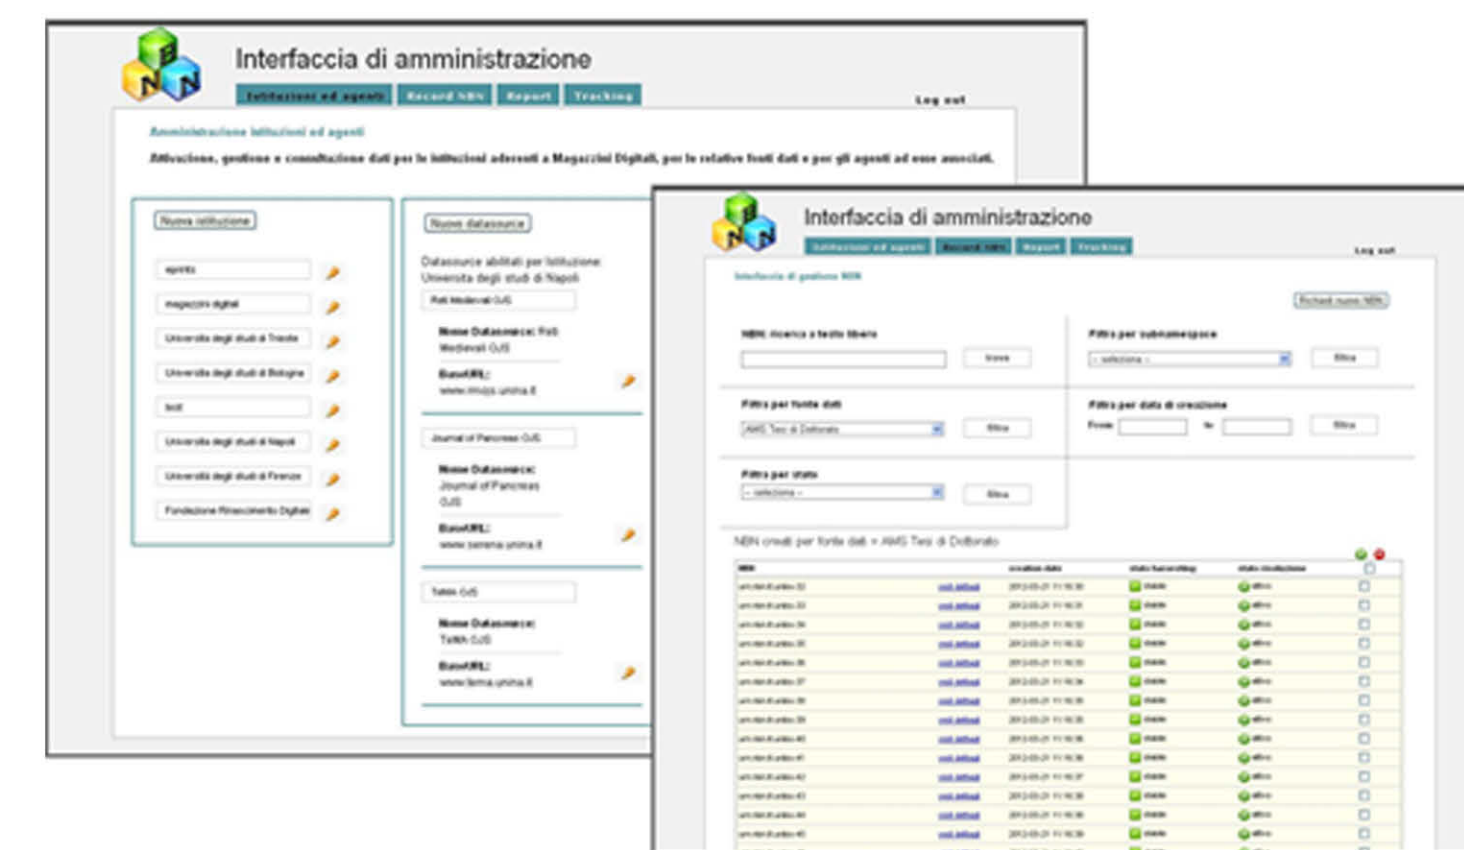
Interfaccia di amministrazione

Istituzioni ed agenti | Record NBN | Report | Tracking

Log out

Amministrazione Istituzioni ed agenti

Attivazione, gestione e consultazione dati per le istituzioni aderenti a Magazzini Digitali, per le relative fonti dati e per gli agenti ad esse associati.

Nuova istituzione

eprints

magazzini digitali

Università degli studi di Trieste

Università degli studi di Bologna

test

Università degli studi di Napoli

Università degli studi di Firenze

Fondazione Rinascimento Digitale

Nuova datasource

Datasource abilitati per Istituzione Università degli studi di Napoli

Reti Medievali OJS

Nome Datasource: Reti Medievali OJS

BaseURL: www.rmojs.unina.it

Journal of Pancreas OJS

Nome Datasource: Journal of Pancreas OJS

BaseURL: www.serena.unina.it

TeMA OJS

Nome Datasource: TeMA OJS

BaseURL: www.tema.unina.it

Interfaccia di amministrazione

Istituzioni ed agenti | Record NBN | Report | Tracking

Log out

Interfaccia di gestione NBN

Richiedi nuovo NBN

NBN ricerca a testo libero

trova

Filtra per subnamespace

- seleziona -

filtra

Filtra per fonte dati

AMS Tesi di Dottorato

filtra

Filtra per data di creazione

From | to

filtra

Filtra per stato

- seleziona -

filtra

NBN creati per fonte dati = AMS Tesi di Dottorato

| NBN | | creation date | stato harvesting | stato risoluzione | |
|---|---|---|---|---|---|
| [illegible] | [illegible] | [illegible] | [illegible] | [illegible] | |